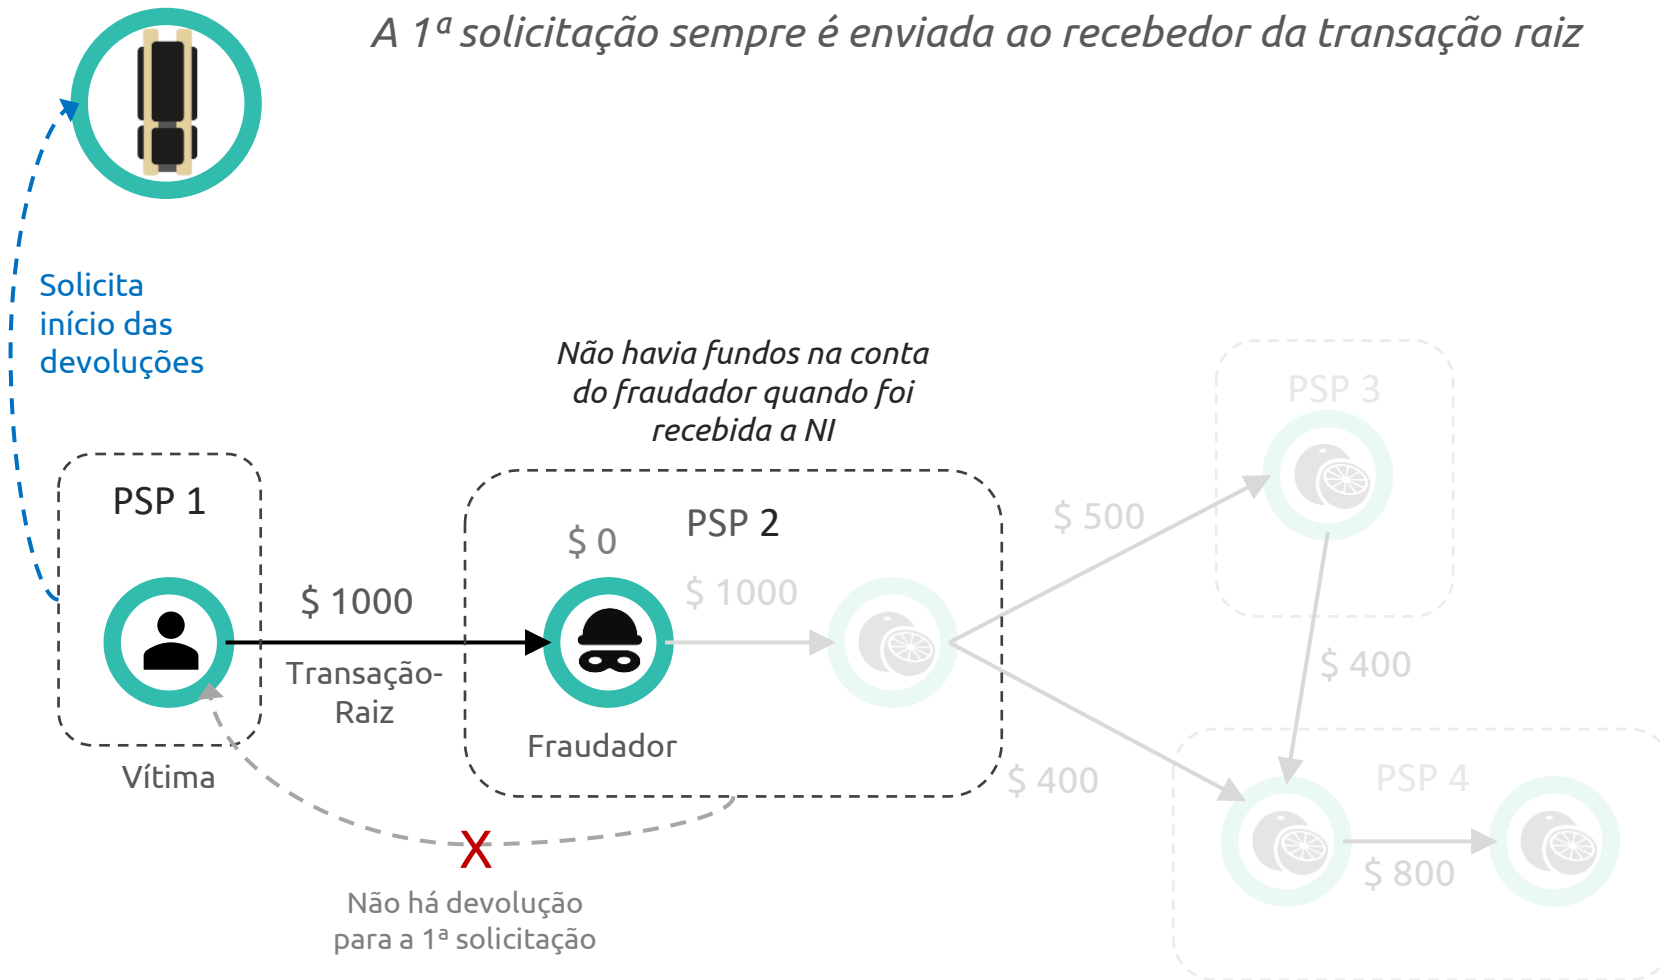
A 1ª solicitação sempre é enviada ao recebedor da transação raiz

Solicita início das devoluções

Não havia fundos na conta do fraudador quando foi recebida a NI

PSP 1

Vítima

$ 1000

Transação-Raiz

PSP 2

$ 0

Fraudador

$ 1000

PSP 3

$ 500

$ 400

$ 400

PSP 4

$ 800

X

Não há devolução para a 1ª solicitação